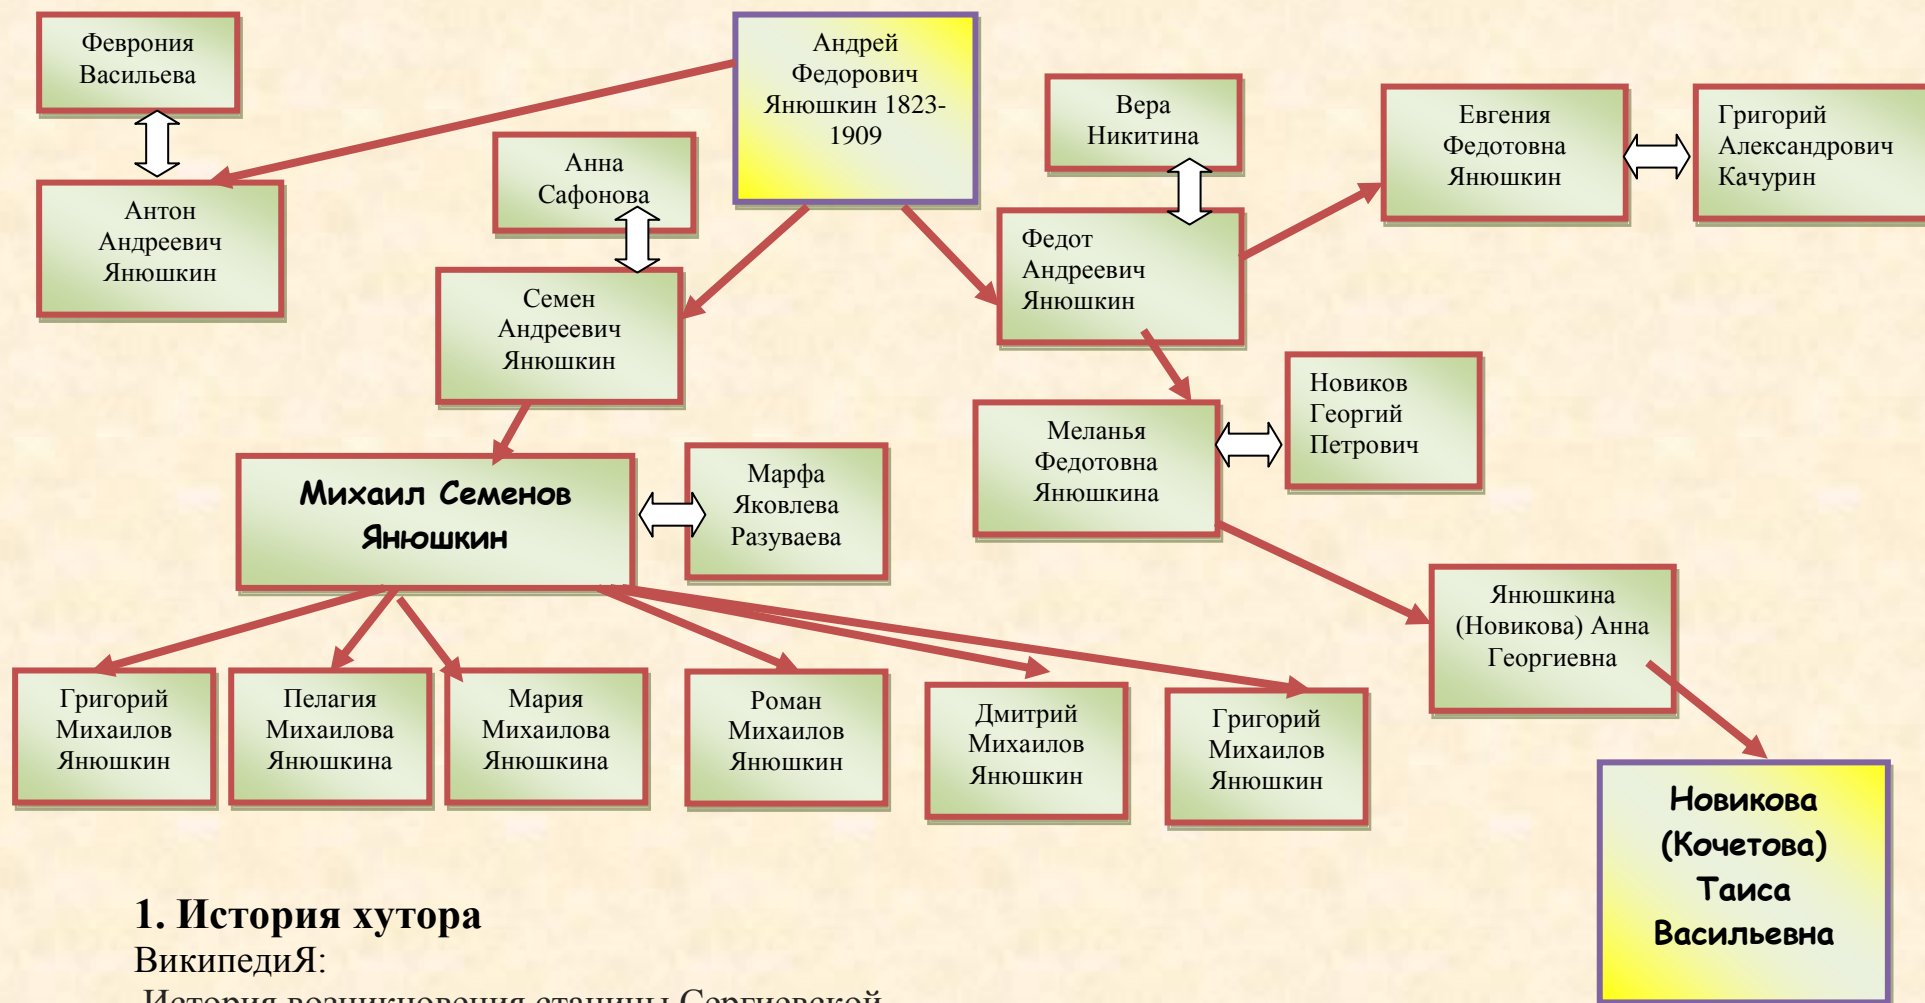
Феврония Васильева

Андрей Федорович Янюшкин 1823-1909

Вера Никитина

Евгения Федотовна Янюшкин

Григорий Александрович Качурин

Антон Андреевич Янюшкин

Анна Сафонова

Федот Андреевич Янюшкин

Семен Андреевич Янюшкин

Новиков Георгий Петрович

Меланья Федотовна Янюшкина

Михаил Семенов Янюшкин

Марфа Яковлева Разуваева

Янюшкина (Новикова) Анна Георгиевна

Григорий Михаилов Янюшкин

Пелагия Михаилова Янюшкина

Мария Михаилова Янюшкина

Роман Михаилов Янюшкин

Дмитрий Михаилов Янюшкин

Григорий Михаилов Янюшкин

Новикова (Кочетова) Таиса Васильевна

1. История хутора
ВикипедиЯ:
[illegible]